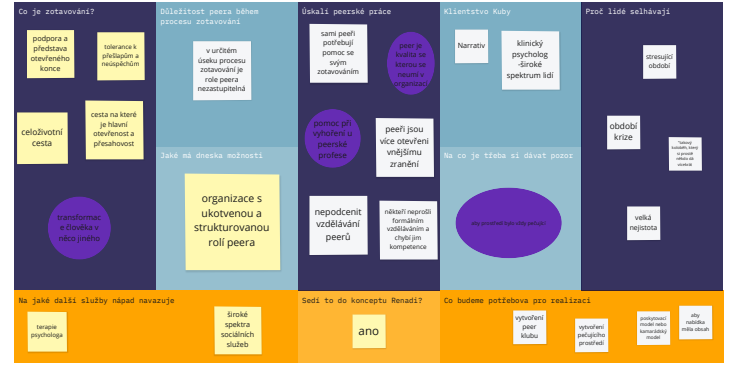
Co je zotavování?

podpora a představa otevřeného konce

tolerance k přešlapům a neúspěchům

celoživotní cesta

cesta na které je hlavní otevřenost a přesahovost

transformace člověka v něco jiného

Důležitost peera během procesu zotavování

v určitém úseku procesu zotavování je role peera nezastupitelná

Jaké má dnes možnosti

organizace s ukotvenou a strukturovanou rolí peera

Úskalí peerské práce

sami peeři potřebují pomoc se svým zotavováním

peer je kvalitní se kterou se neumí v organizaci

pomoc při vyhoření u peerské profese

peeři jsou více otevření vnějšímu zranění

nepodcenit vzdělávání peerů

některí neprošli formálním vzděláváním a chybí jim kompetence

Klientstvo Kuby

Narrativ

klinický psycholog -široké spektrum lidí

Na co je třeba si dávat pozor

aby prostředí bylo stále bezpečné

Proč lidé selhávají

stresující období

období krize

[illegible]

velká nejistota

Na jaké další služby nápad navazuje

terapie psychologa

široké spektra sociálních služeb

Sedí to do konceptu Renadi?

ano

Co budeme potřebovat pro realizaci

vytvoření peer klubu

vytvoření pečujícího prostředí

poskytnout model nebo komarádský model

aby nabídka měla obsah